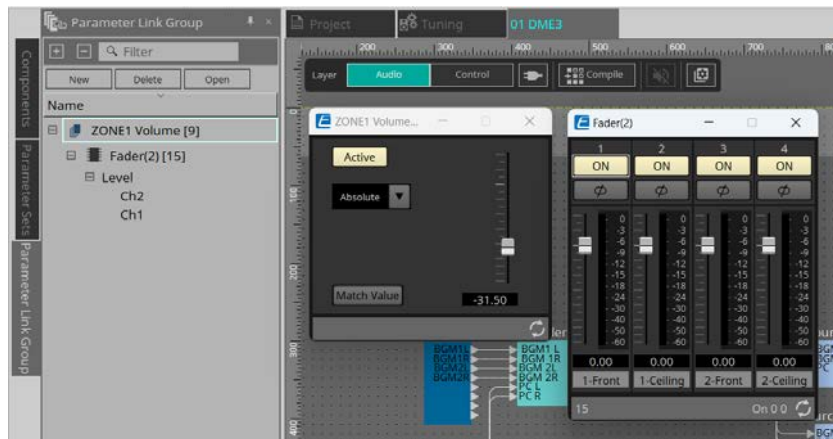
Components
Parameter Sets
Parameter Link Group

Parameter Link Group

Filter

New Delete Open

Name

ZONE1 Volume [9]
Fader(2) [15]
Level
Ch2
Ch1

Project
Tuning
01 DME3

200 300 400 500 600 700

Layer Audio Control Compile

ZONE1 Volume...

Active

Absolute

Match Value

-31.50

Fader(2)

| 1 | 2 | 3 | 4 |
|---|---|---|---|
| ON | ON | ON | ON |
| $\phi$ | $\phi$ | $\phi$ | $\phi$ |

0 -3 -6 -9 -12 -15 -18 -24 -30 -40 -50 -60

| 0.00 | 0.00 | 0.00 | 0.00 |
|---|---|---|---|
| 1-Front | 1-Ceiling | 2-Front | 2-Ceiling |

15

On 0 0

BGM1L
BGM1R
BGM2L
BGM2R

BGM 1L
BGM 1R
BGM 2L
BGM 2R
PC L
PC R

100
200
300
400